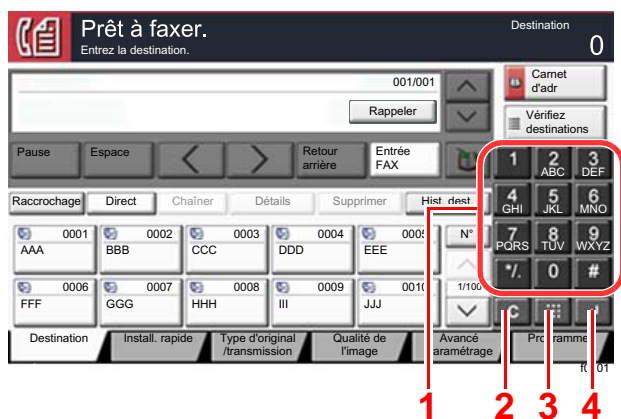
Prêt à faxer.
Entrez la destination.

Destination
0

001/001

Rappeler

Carnet d'adr

Vérifiez destinations

Pause
Espace
Retour arrière
Entrée FAX

1
2 ABC
3 DEF
4 GHI
5 JKL
6 MNO
7 PQRS
8 TUV
9 WXYZ
*/.
0
#

Raccrochage
Direct
Chaîner
Détails
Supprimer
Hist. dest.

0001 AAA
0002 BBB
0003 CCC
0004 DDD
0005 EEE
N°
0006 FFF
0007 GGG
0008 HHH
0009 III
0010 JJJ
1/100

Destination
Install. rapide
Type d'original /transmission
Qualité de l'image
Avancé Paramétrage
Programme

f0101

1
2
3
4